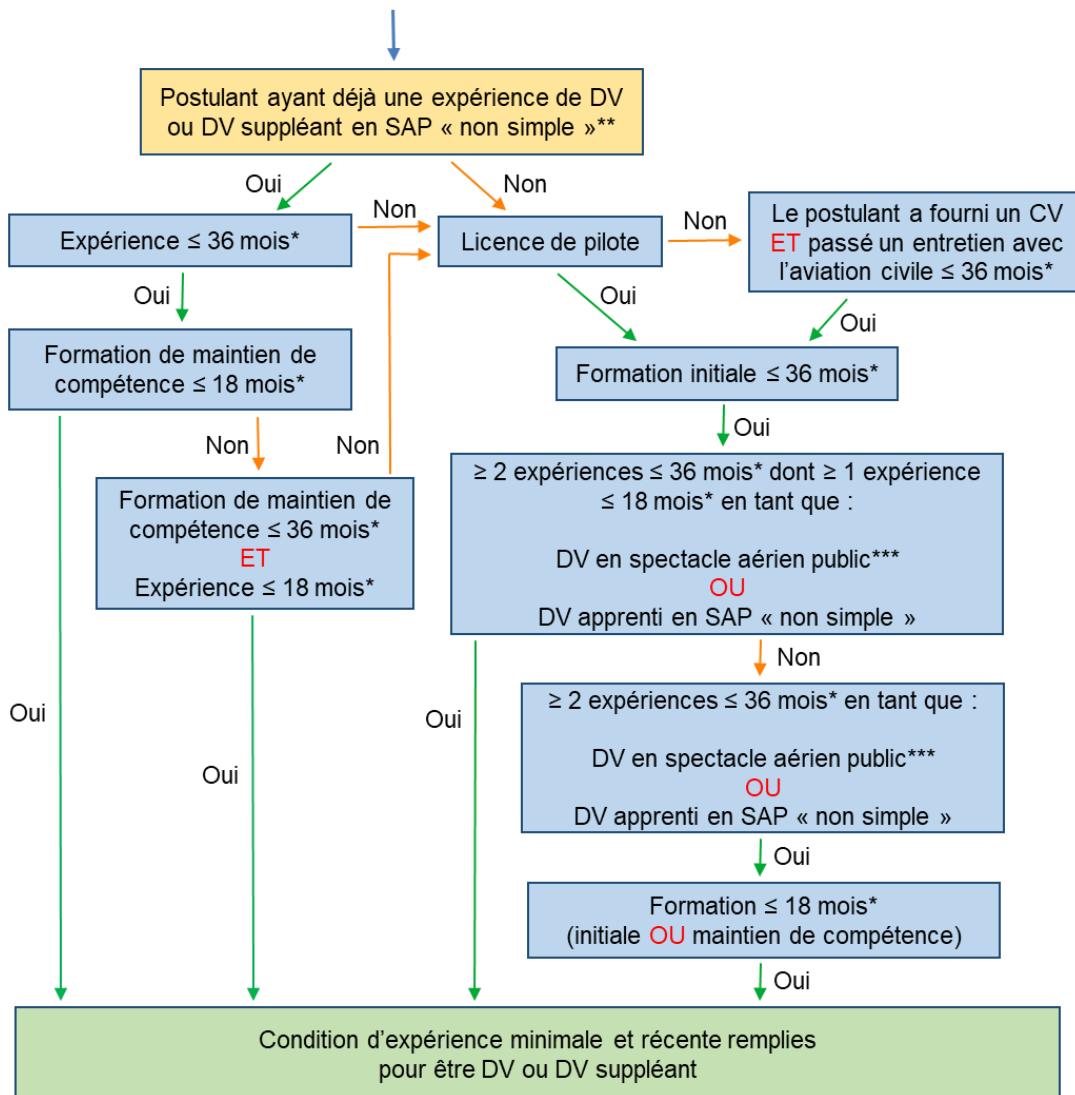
Postulant ayant déjà une expérience de DV ou DV suppléant en SAP « non simple »**

Oui

Non

Expérience ≤ 36 mois*

Non

Licence de pilote

Non

Le postulant a fourni un CV ET passé un entretien avec l'aviation civile ≤ 36 mois*

Oui

Oui

Oui

Formation de maintien de compétence ≤ 18 mois*

Formation initiale ≤ 36 mois*

Non

Non

Oui

Formation de maintien de compétence ≤ 36 mois* ET Expérience ≤ 18 mois*

≥ 2 expériences ≤ 36 mois* dont ≥ 1 expérience ≤ 18 mois* en tant que :

DV en spectacle aérien public*** OU DV apprenti en SAP « non simple »

Non

Oui

Oui

Oui

≥ 2 expériences ≤ 36 mois* en tant que :

DV en spectacle aérien public*** OU DV apprenti en SAP « non simple »

Oui

Formation ≤ 18 mois* (initiale OU maintien de compétence)

Oui

Condition d'expérience minimale et récente remplies pour être DV ou DV suppléant